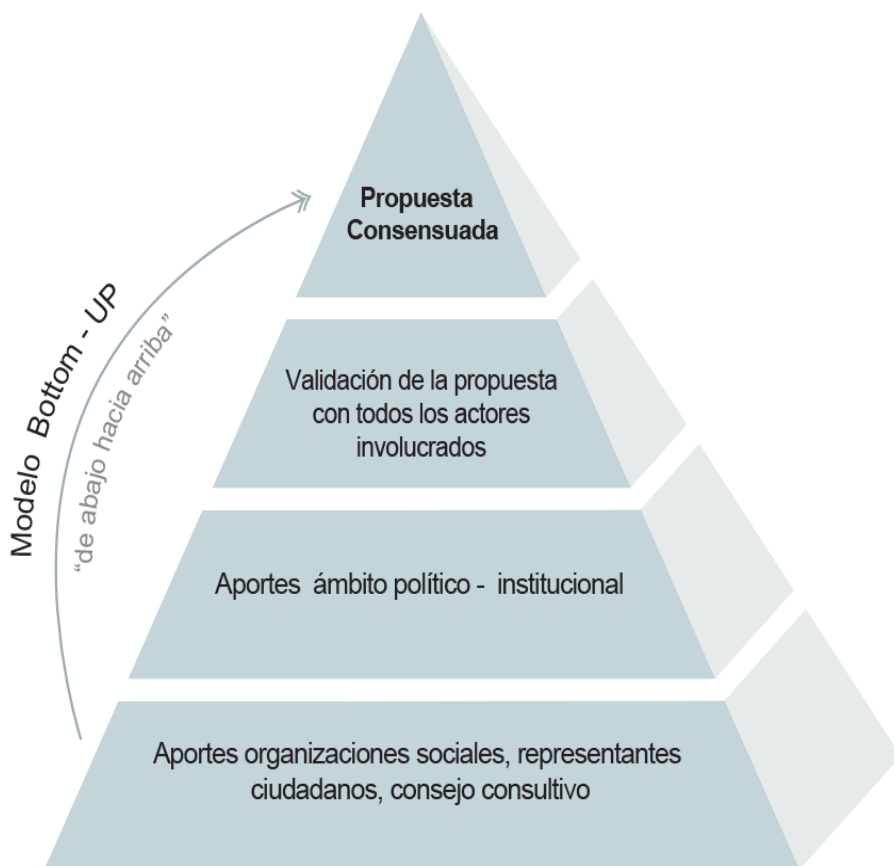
Modelo Bottom - UP

"de abajo hacia arriba"

Propuesta Consensuada

Validación de la propuesta con todos los actores involucrados

Aportes ámbito político - institucional

Aportes organizaciones sociales, representantes ciudadanos, consejo consultivo